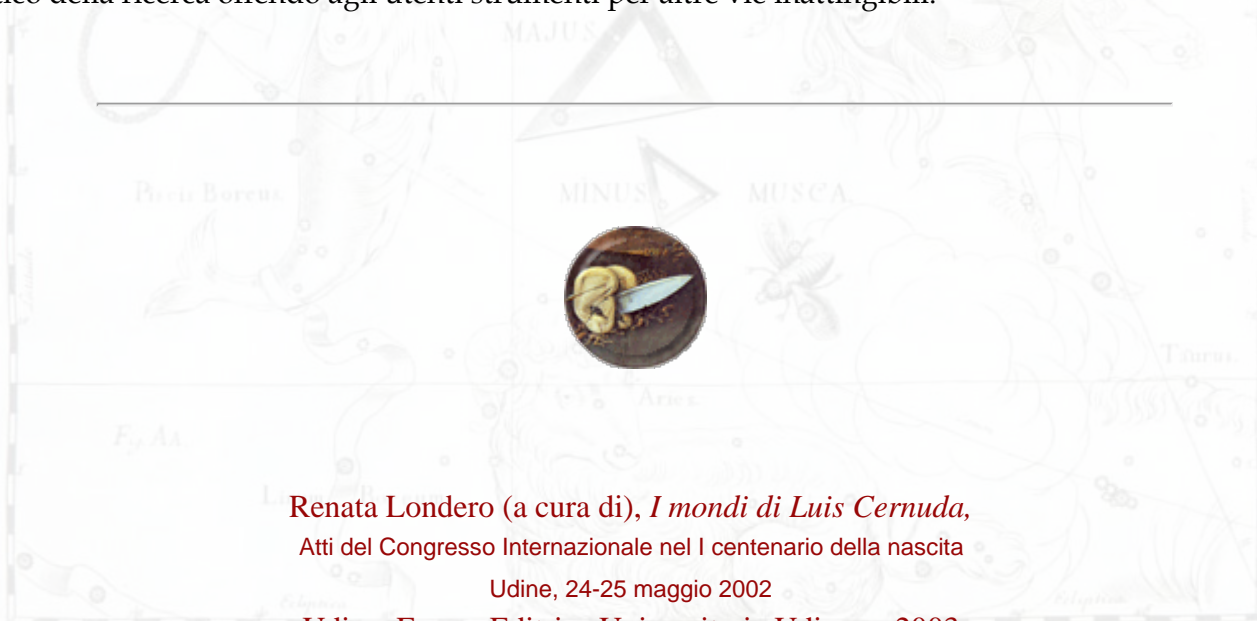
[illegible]ico della ricerca offrendo agli utenti strumenti per altre vie inattingibili.

MAJUS

Pisces Boreus

MINUS

MUSCA

Taurus

Aries

Renata Londero (a cura di), *I mondi di Luis Cernuda,*
Atti del Congresso Internazionale nel I centenario della nascita
Udine, 24-25 maggio 2002
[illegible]